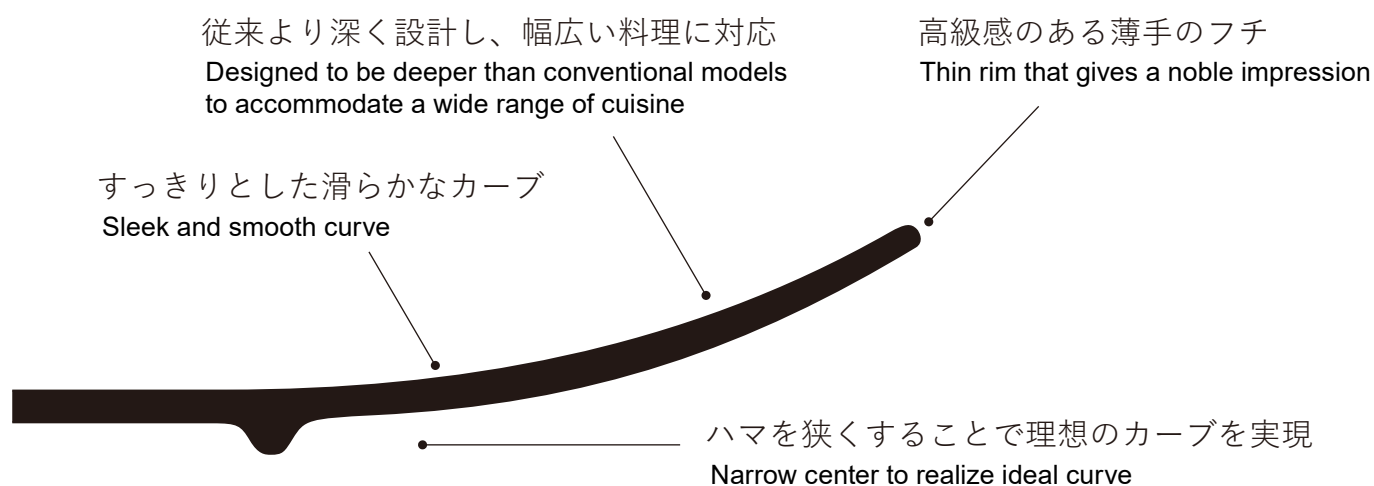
従来より深く設計し、幅広い料理に対応
Designed to be deeper than conventional models to accommodate a wide range of cuisine

高級感のある薄手のフチ
Thin rim that gives a noble impression

すっきりとした滑らかなカーブ
Sleek and smooth curve

ハマを狭くすることで理想のカーブを実現
Narrow center to realize ideal curve